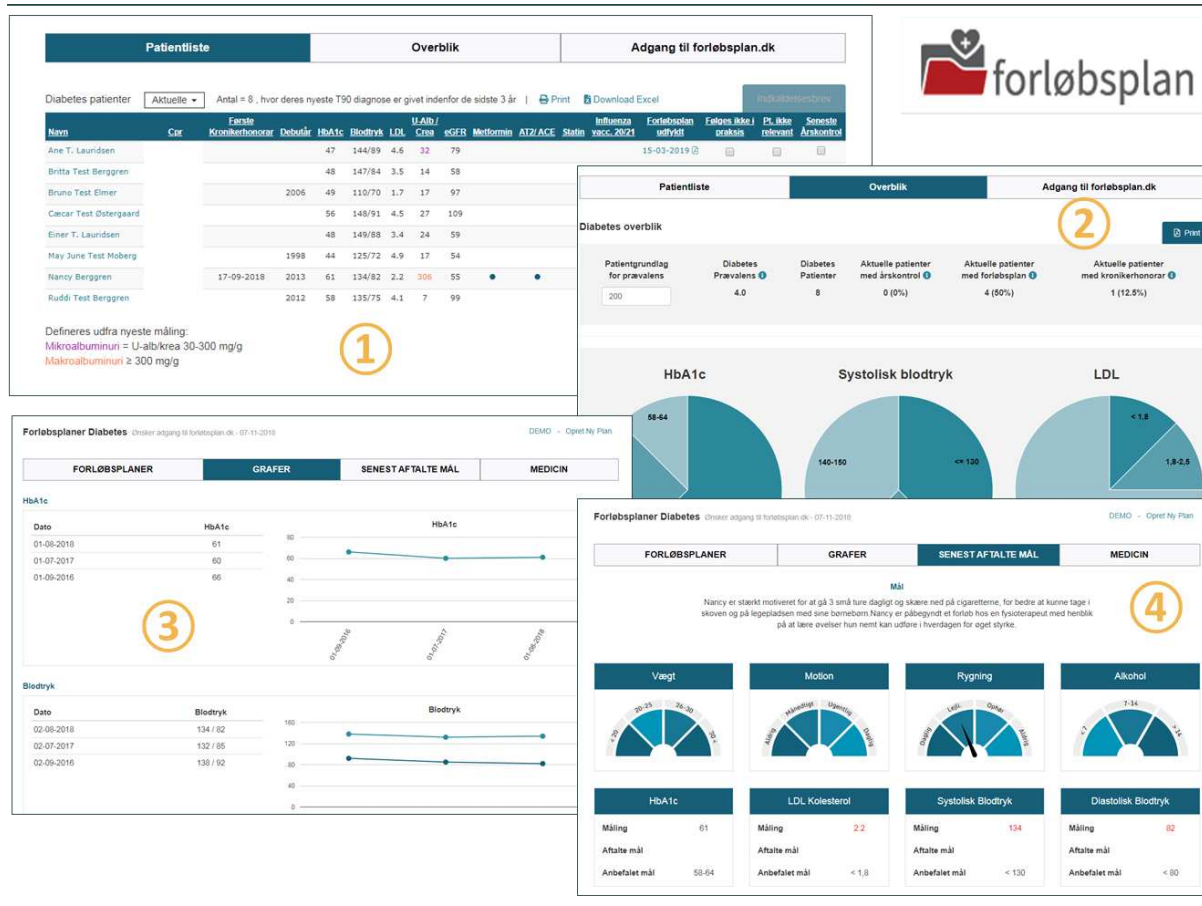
forløbsplan

Patientliste | Overblik | Adgang til forløbsplan.dk

Diabetes patienter Aktuelle ▾ Antal = 8 , hvor deres nyeste T90 diagnose er givet indenfor de sidste 3 år | Print Download Excel Indkaldelsesbrev

| Navn | Cpr | Første Kronikerhonorar | Debutår | HbA1c | Blodtryk | LDL | U-Alb / Crea | eGFR | Metformin | AT2/ ACE | Statin | Influenza vacc. 20/21 | Forløbsplan udfyldt | Følges ikke i praksis | Pt. ikke relevant | Seneste Årskontrol |
|---|---|---|---|---|---|---|---|---|---|---|---|---|---|---|---|---|
| Ane T. Lauridsen | | | | 47 | 144/89 | 4.6 | 32 | 79 | | | | | 15-03-2019 | | | |
| Britta Test Berggren | | | | 48 | 147/84 | 3.5 | 14 | 58 | | | | | | | | |
| Bruno Test Elmer | | | 2006 | 49 | 110/70 | 1.7 | 17 | 97 | | | | | | | | |
| Cæcar Test Østergaard | | | | 56 | 148/91 | 4.5 | 27 | 109 | | | | | | | | |
| Einer T. Lauridsen | | | | 48 | 149/88 | 3.4 | 24 | 59 | | | | | | | | |
| May June Test Moberg | | | 1998 | 44 | 125/72 | 4.9 | 17 | 54 | | | | | | | | |
| Nancy Berggren | | 17-09-2018 | 2013 | 61 | 134/82 | 2.2 | 306 | 55 | ● | ● | | | | | | |
| Ruddi Test Berggren | | | 2012 | 58 | 135/75 | 4.1 | 7 | 99 | | | | | | | | |

Defineres udfra nyeste måling:
Mikroalbuminuri = U-alb/krea 30-300 mg/g
Makroalbuminuri ≥ 300 mg/g

1

Patientliste | Overblik | Adgang til forløbsplan.dk

2

Diabetes overblik

Print

| Patientgrundlag for prævalens | Diabetes Prævalens | Diabetes Patienter | Aktuelle patienter med årskontrol | Aktuelle patienter med forløbsplan | Aktuelle patienter med kronikerhonorar |
|---|---|---|---|---|---|
| 200 | 4.0 | 8 | 0 (0%) | 4 (50%) | 1 (12.5%) |

HbA1c
58-64

Systolisk blodtryk
140-150
<= 130

LDL
< 1,8
1,8-2,5

Forløbsplaner Diabetes Ønsker adgang til forløbsplan.dk - 07-11-2018
DEMO - Opret Ny Plan

FORLØBSPLANER | GRAFER | SENEST AFTALTE MÅL | MEDICIN

HbA1c

| Dato | HbA1c |
|---|---|
| 01-08-2018 | 61 |
| 01-07-2017 | 60 |
| 01-09-2016 | 66 |

HbA1c
80
60
40
20
0
01-09-2016
01-07-2017
01-08-2018

3

Blodtryk

| Dato | Blodtryk |
|---|---|
| 02-08-2018 | 134 / 82 |
| 02-07-2017 | 132 / 85 |
| 02-09-2016 | 138 / 92 |

Blodtryk
160
120
80
40
0

Forløbsplaner Diabetes Ønsker adgang til forløbsplan.dk - 07-11-2018
DEMO - Opret Ny Plan

FORLØBSPLANER | GRAFER | SENEST AFTALTE MÅL | MEDICIN

4

Mål
Nancy er stærkt motiveret for at gå 3 små ture dagligt og skære ned på cigaretterne, for bedre at kunne tage i skoven og på legepladsen med sine børnebørn Nancy er påbegyndt et forløb hos en fysioterapeut med henblik på at lære øvelser hun nemt kan udføre i hverdagen for øget styrke.

Vægt
< 20
20-25
26-30
30 +

Motion
Aldrig
Månedligt
Ugentligt
Dagligt

Rygning
Dagligt
Lejl.
Ophør
Aldrig

Alkohol
< 7
7-14
> 14

HbA1c
Måling 61
Aftalte mål
Anbefalet mål 58-64

LDL Kolesterol
Måling 2.2
Aftalte mål
Anbefalet mål < 1,8

Systolisk Blodtryk
Måling 134
Aftalte mål
Anbefalet mål < 130

Diastolisk Blodtryk
Måling 82
Aftalte mål
Anbefalet mål < 80